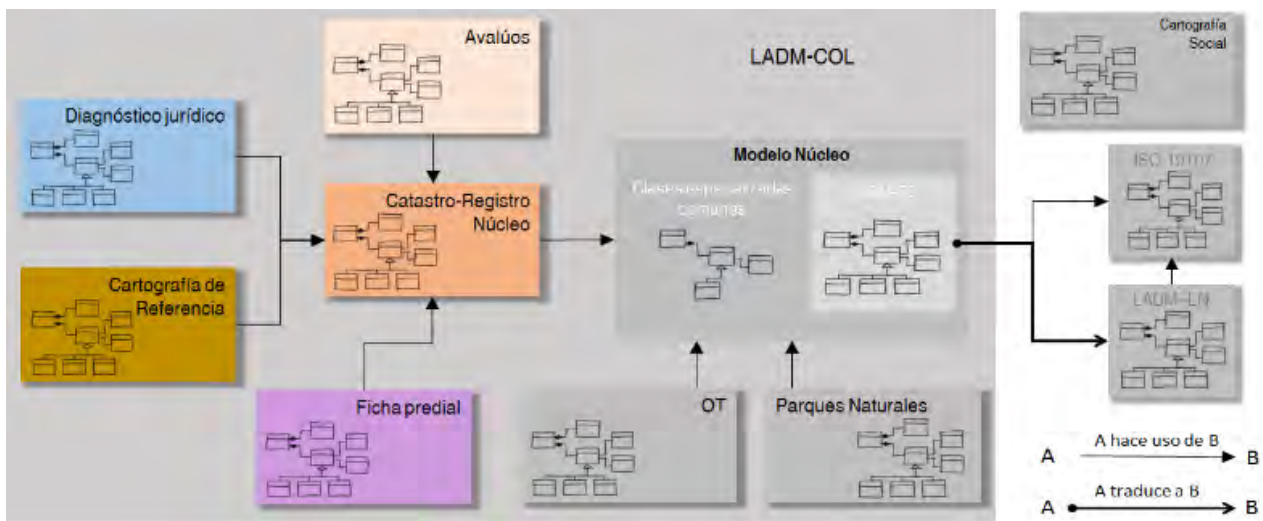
Avalúos

LADM-COL

Cartografía Social

Diagnóstico jurídico

Catastro-Registro Núcleo

Modelo Núcleo

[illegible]

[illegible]

ISO 19107

Cartografía de Referencia

LADM-LN

Ficha predial

OT

Parques Naturales

A hace uso de B
A → B

A traduce a B
A → B